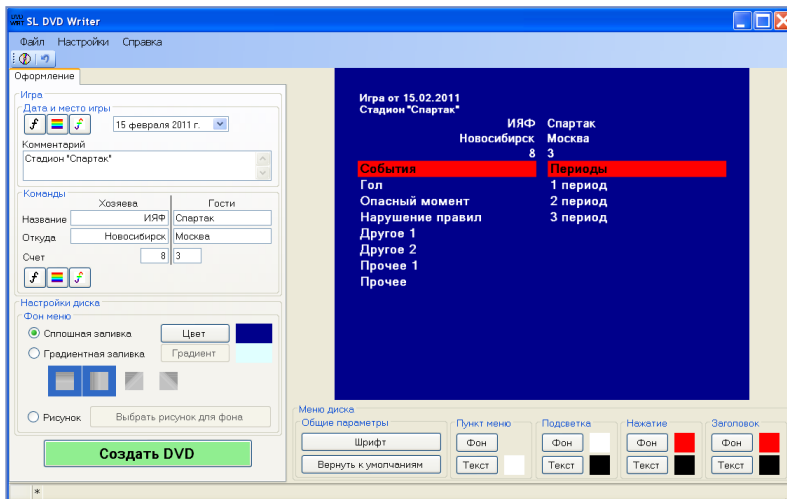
SL DVD Writer

Файл Настройки Справка

Оформление

Игра

Дата и место игры

15 февраля 2011 г.

Комментарий

Стадион "Спартак"

Команды

Хозяева Гости

Название ИЯФ Спартак

Откуда Новосибирск Москва

Счет 8 3

Настройки диска

Фон меню

Сплошная заливка Цвет

Градиентная заливка Градиент

Рисунок Выбрать рисунок для фона

Создать DVD

Игра от 15.02.2011
Стадион "Спартак"

ИЯФ Спартак
Новосибирск Москва
8 3

События Периоды
Гол 1 период
Опасный момент 2 период
Нарушение правил 3 период
Другое 1
Другое 2
Прочее 1
Прочее

Меню диска

Общие параметры

Шрифт

Вернуть к умолчаниям

Пункт меню

Фон

Текст

Подсветка

Фон

Текст

Нажатие

Фон

Текст

Заголовок

Фон

Текст

*